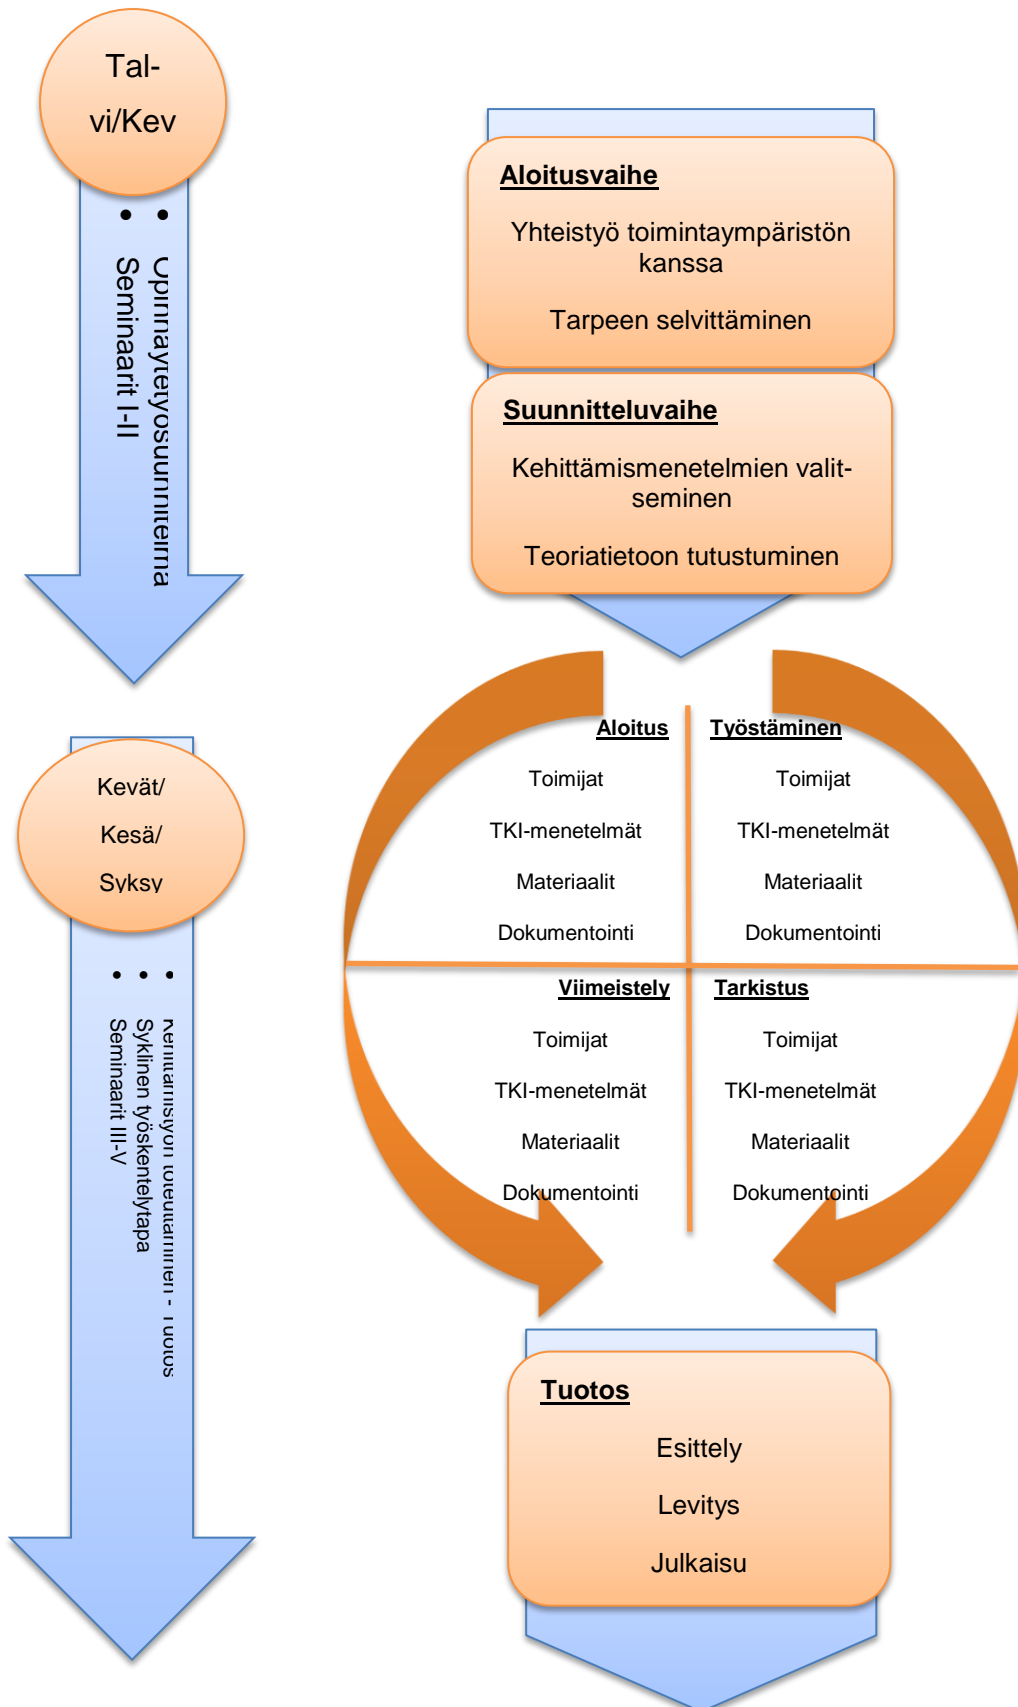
Tal-vi/Kev

Opinnäytetyösuunnitelma
Seminaarit I-II

Aloitusvaihe

Yhteistyö toimintaympäristön kanssa

Tarpeen selvittäminen

Suunnitteluvaihe

Kehittämismenetelmien valitseminen

Teoriatietoon tutustuminen

Kevät/
Kesä/
Syksy

Kehittämistyön toteuttaminen - Tuotos
Syklinen työskentelytapa
Seminaarit III-V

Aloitus

Toimijat

TKI-menetelmät

Materiaalit

Dokumentointi

Työstäminen

Toimijat

TKI-menetelmät

Materiaalit

Dokumentointi

Viimeistely

Toimijat

TKI-menetelmät

Materiaalit

Dokumentointi

Tarkistus

Toimijat

TKI-menetelmät

Materiaalit

Dokumentointi

Tuotos

Esittely

Levitys

Julkaisu